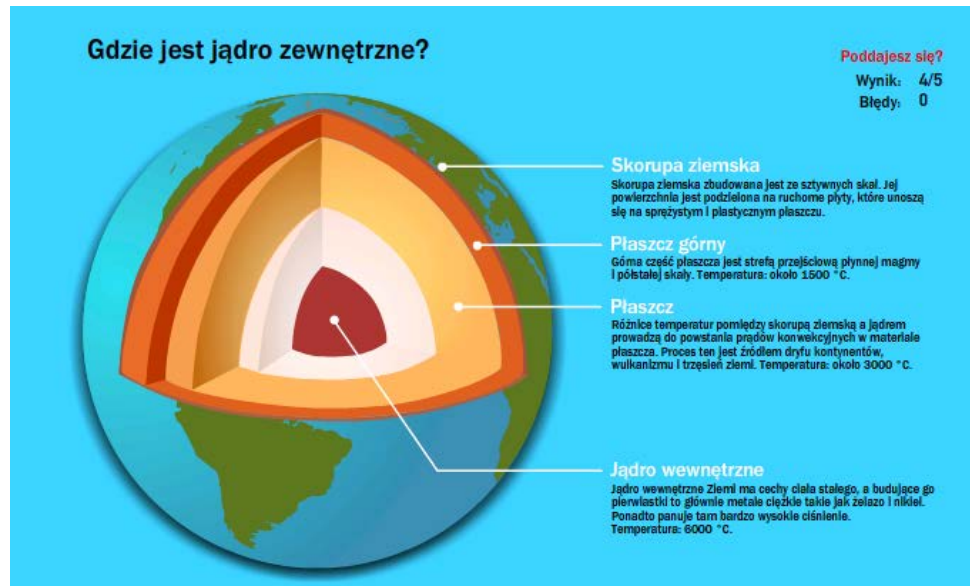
Gdzie jest jądro zewnętrzne?

Poddajesz się?
Wynik: 4/5
Błędy: 0

Skorupa ziemska
Skorupa ziemska zbudowana jest ze sztywnych skał. Jej powierzchnia jest podzielona na ruchome płyty, które unoszą się na sprężystym i plastycznym płaszczu.

Płaszcz górny
Górna część płaszcza jest strefą przejściową płynnej magmy i półstałej skały. Temperatura: około 1500 °C.

Płaszcz
Różnice temperatur pomiędzy skorupą ziemską a jądrem prowadzą do powstania prądów konwekcyjnych w materiale płaszcza. Proces ten jest źródłem dryfu kontynentów, wulkanizmu i trzęsień ziemi. Temperatura: około 3000 °C.

Jądro wewnętrzne
Jądro wewnętrzne Ziemi ma cechy ciała stałego, a budujące go pierwiastki to głównie metale ciężkie takie jak żelazo i nikiel. Ponadto panuje tam bardzo wysokie ciśnienie. Temperatura: 6000 °C.